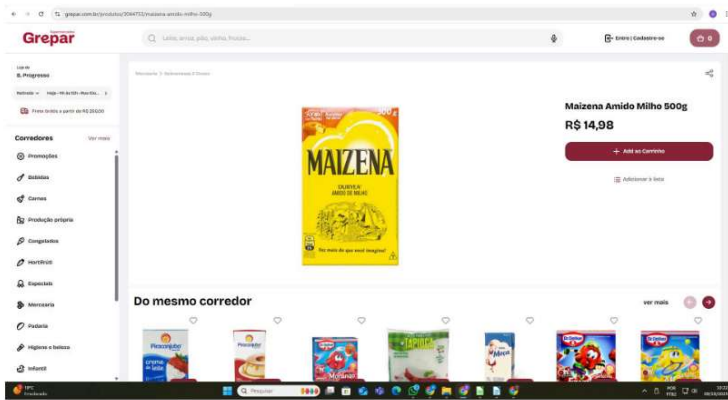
grepar.com.br/produto/3064753/maizena-amido-milho-500g

Grepar

Leite, arroz, pão, vinho, frutas...

Entrar | Cadastre-se

0

Loja de
B. Progresso

Retirada

Frete Grátis a partir de R$ 250,00

Corredores

ver mais

Promoções

Bebidas

Carnes

Produção própria

Congelados

Hortifruti

Especiais

Mercearia

Padaria

Higiene e beleza

Infantil

Mercearia > Achocolatados E Cereais

Maizena Amido Milho 500g

R$ 14,98

Add ao Carrinho

Adicionar à lista

MAIZENA

AMIDO DE MILHO

Do mesmo corredor

ver mais

Piracanjuba

creme de leite

Piracanjuba

Dr. Oetker

TAPIOCA

Moça

Dr. Oetker

Dr. Oetker

19°C
Ensolarado

Pesquisar